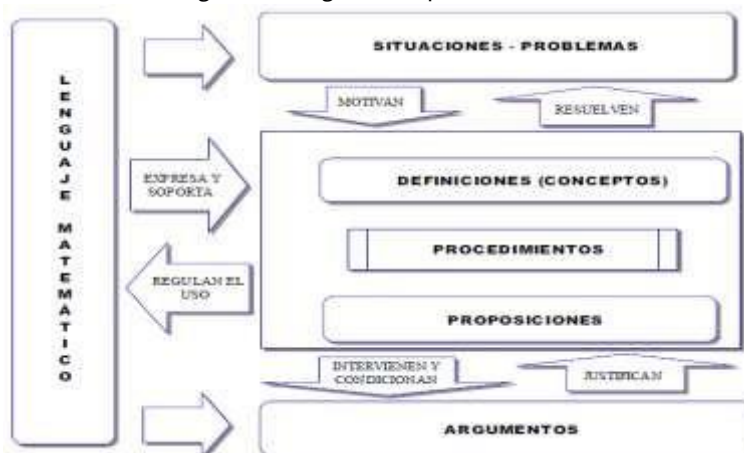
LENGUAJE MATEMATICO

SITUACIONES - PROBLEMAS

MOTIVAN

RESUELVEN

EXPRESA Y SOPORTA

DEFINICIONES (CONCEPTOS)

PROCEDIMIENTOS

REGULAN EL USO

PROPOSICIONES

INTERVIENEN Y CONDICIONAN

JUSTIFICAN

ARGUMENTOS